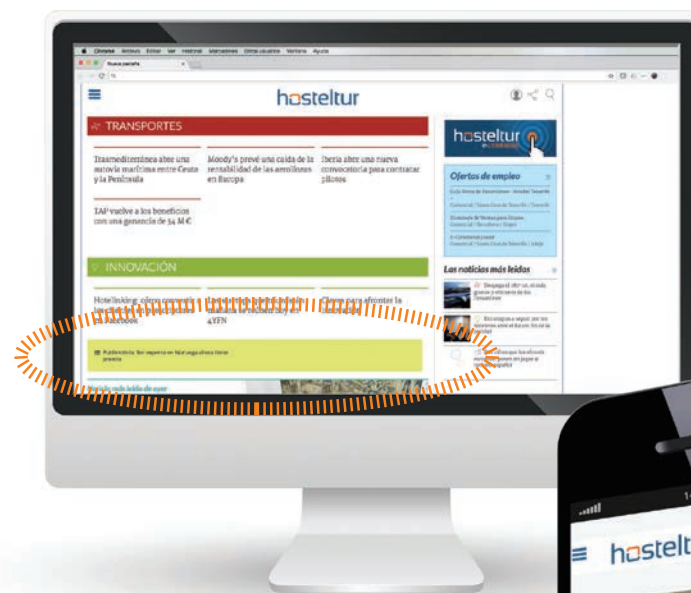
Chrome Archivo Editar Ver Historial Marcadores Otros usuarios Ventana Ayuda

Nueva pestaña

hosteltur

TRANSPORTES

Trasmediterránea abre una autovía marítima entre Ceuta y la Península

Moody's prevé una caída de la rentabilidad de las aerolíneas en Europa

Iberia abre una nueva convocatoria para contratar pilotos

TAP vuelve a los beneficios con una ganancia de 34 M€

INNOVACIÓN

Hotelkisking: cómo convertir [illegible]

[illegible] 4YFN

Claves para afrontar la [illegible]

Publicidad: Ser experto en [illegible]

hosteltur

Ofertas de empleo

Las noticias más leídas

hostelt